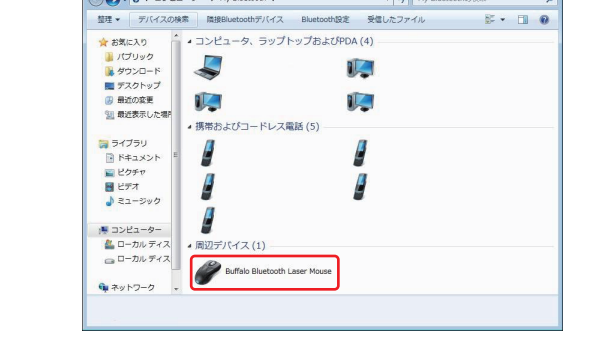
整理 ▾　デバイスの検索　接続Bluetoothデバイス　Bluetooth設定　受信したファイル

★ お気に入り
パブリック
ダウンロード
デスクトップ
最近の変更
最近表示した場所

ライブラリ
ドキュメント
ピクチャ
ビデオ
ミュージック

コンピューター
ローカル ディス
ローカル ディス

ネットワーク

◢ コンピュータ、ラップトップおよびPDA (4)

◢ 携帯およびコードレス電話 (5)

◢ 周辺デバイス (1)

Buffalo Bluetooth Laser Mouse